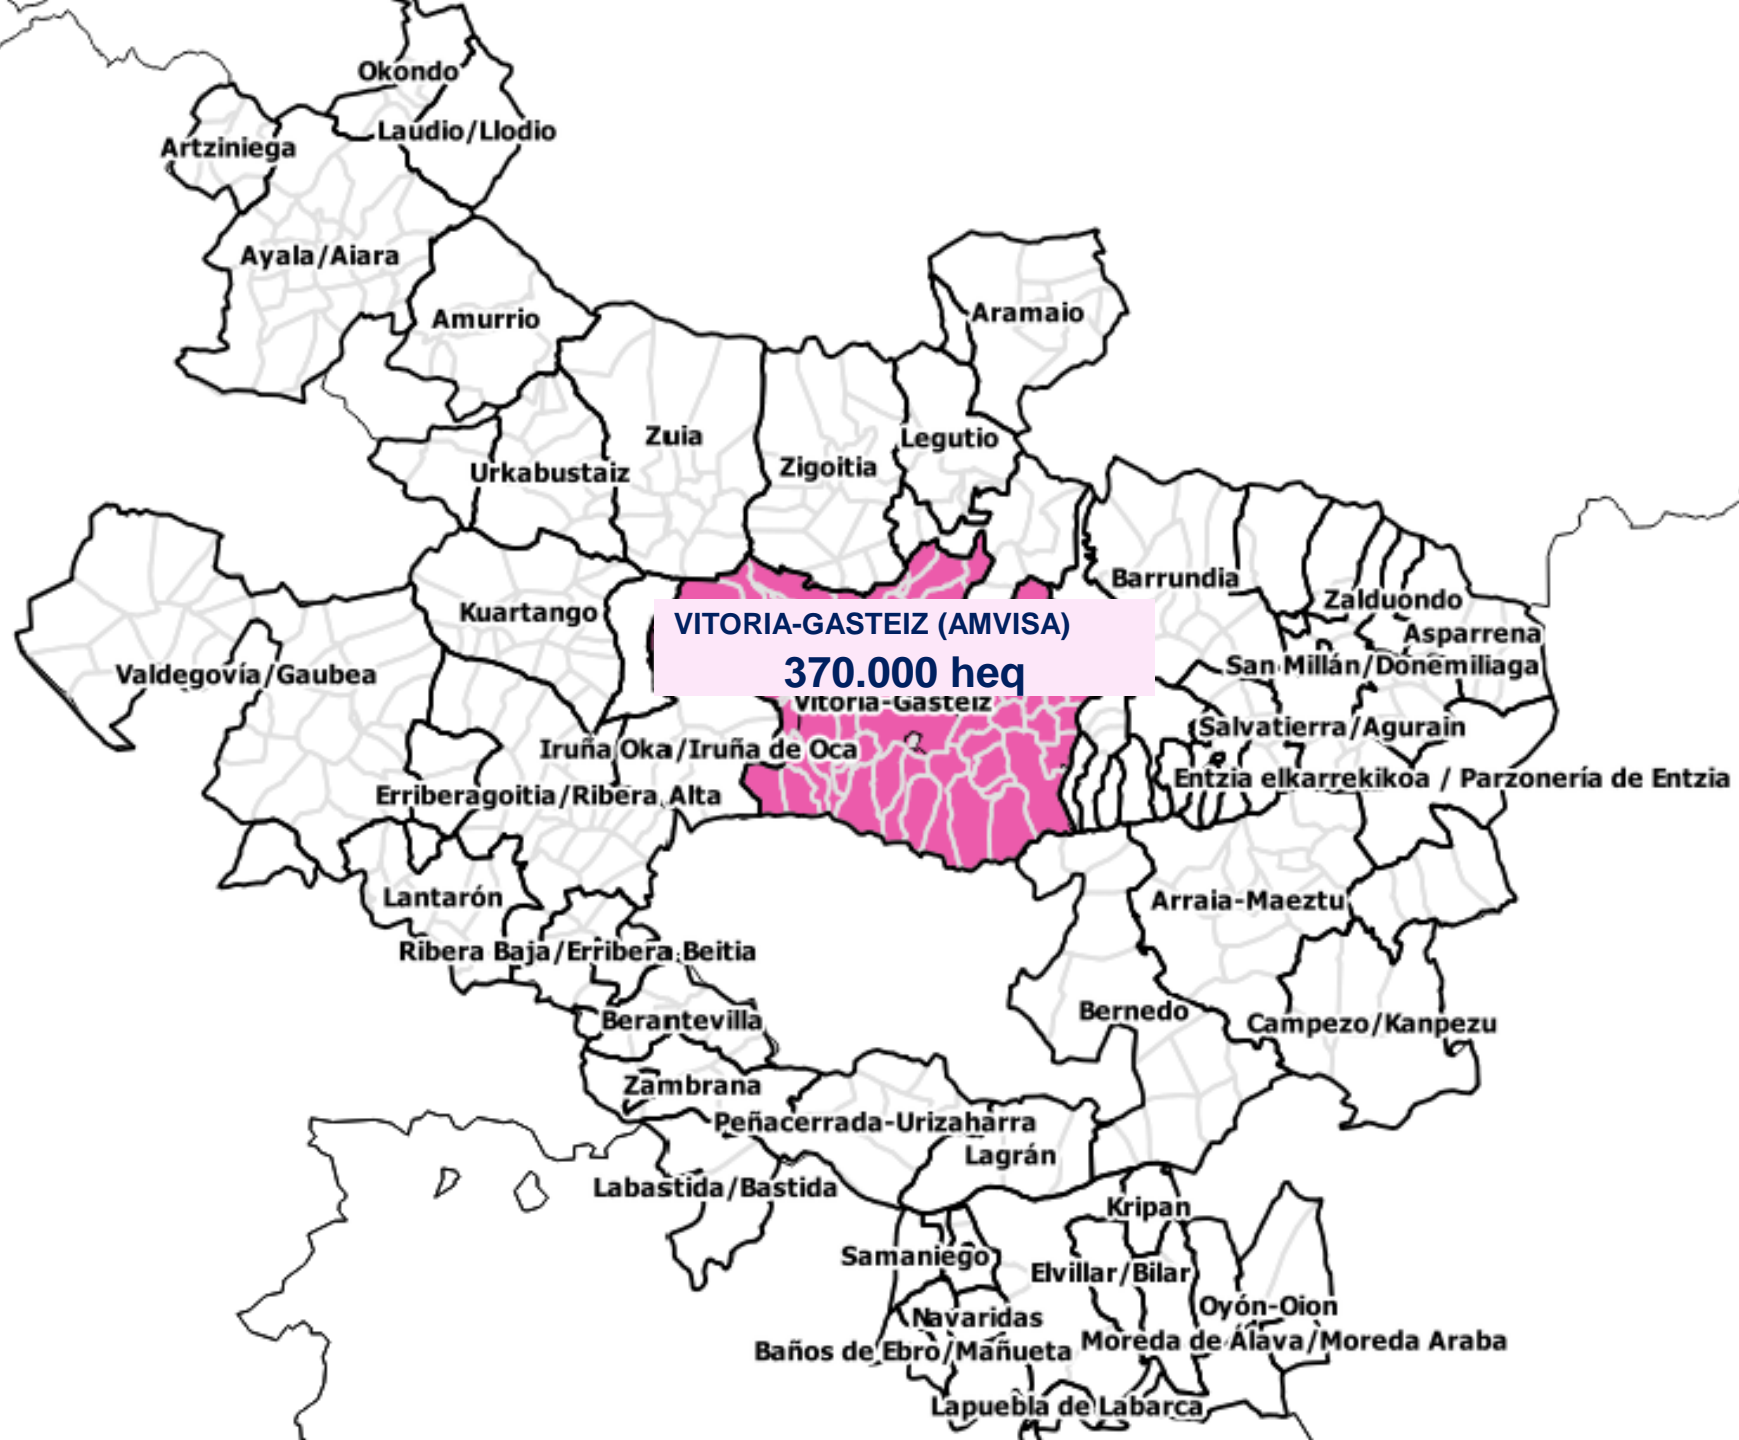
Okondo
Laudio/Llodio
Artziniega
Ayala/Aiara
Amurrio
Aramaio
Zuia
Legutio
Urkabustaiz
Zigoitia
Barrundia
Zalduondo
Asparrena
Kuartango
VITORIA-GASTEIZ (AMVISA)
370.000 heq
San Millán/Donemiliaga
Valdegovía/Gaubea
Vitoria-Gasteiz
Salvatierra/Agurain
Iruña Oka/Iruña de Oca
Entzia elkarrekikoa / Parzonería de Entzia
Erriberagoitia/Ribera Alta
Lantarón
Arraia-Maeztu
Ribera Baja/Erribera Beitia
Bernedo
Campezo/Kanpezu
Berantevilla
Zambrana
Peñacerrada-Urizaharra
Lagrán
Labastida/Bastida
Kripan
Samaniego
Elvillar/Bilar
Oyón-Oion
Navaridas
Baños de Ebro/Mañueta
Moreda de Álava/Moreda Araba
Lapuebla de Labarca